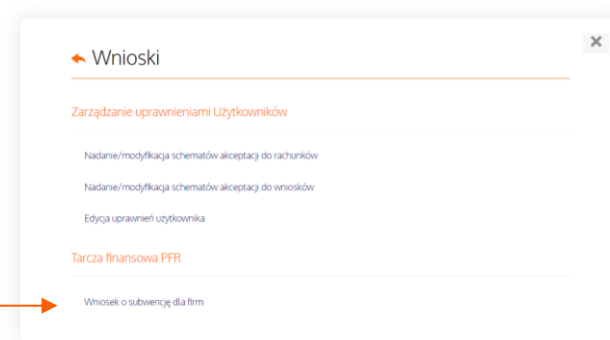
Wnioski

Zarządzanie uprawnieniami Użytkowników

Nadanie/modyfikacja schematów akceptacji do rachunków

Nadanie/modyfikacja schematów akceptacji do wniosków

Edycja uprawnień użytkownika

Tarcza finansowa PFR

Wniosek o subwencję dla firm